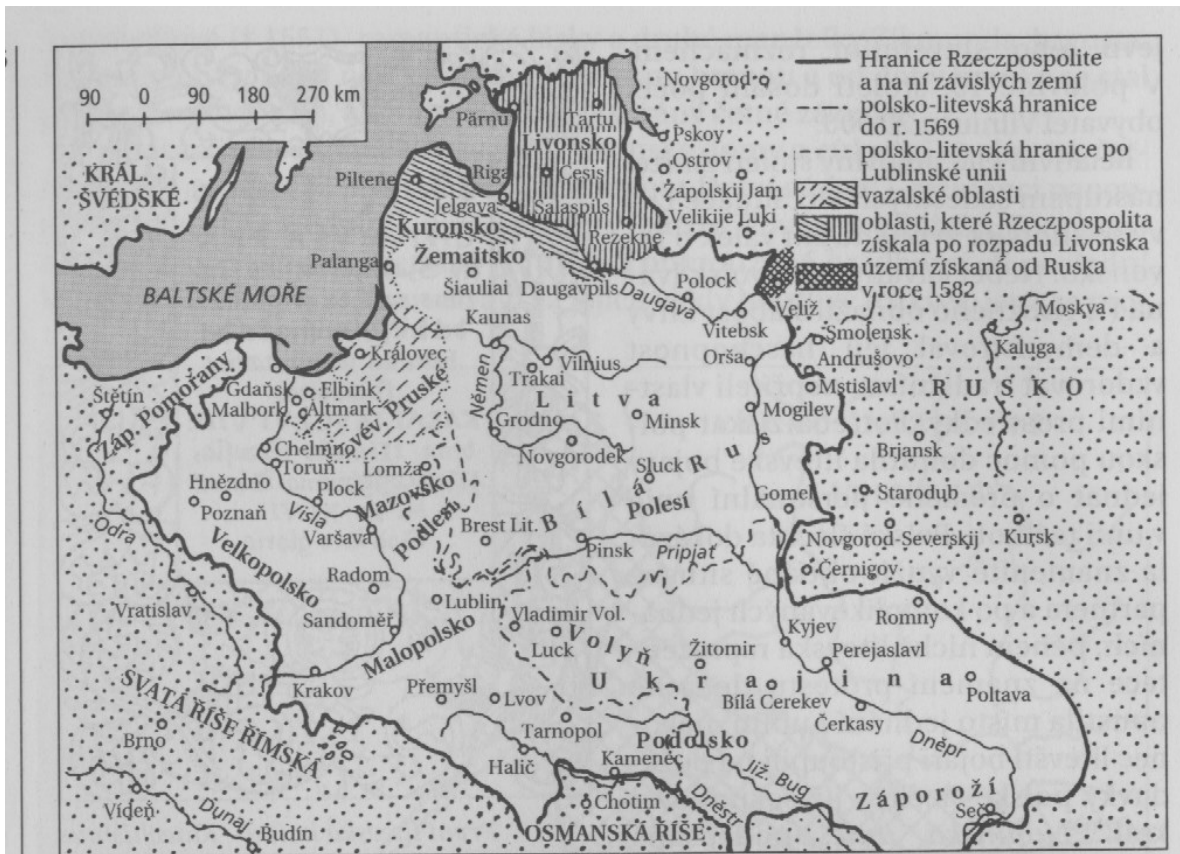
90 0 90 180 270 km

Hranice Rzeczpospolite a na ní závislých zemí
polsko-litevská hranice do r. 1569
polsko-litevská hranice po Lublinské unii
vazalské oblasti
oblasti, které Rzeczpospolita získala po rozpadu Livonska
území získaná od Ruska v roce 1582

KRÁL. ŠVÉDSKÉ
BALTSKÉ MOŘE
Novgorod
Pärnu
Tartu
Livonsko
Pskov
Ostrov
Riga
Cesis
Zapolskij Jam
Piltene
Jelgava
Salaspils
Velikije Luki
Kuronsko
Rezekne
Palanga
Žemaitsko
Šiauliai
Daugavpils
Daugava
Polock
Velíž
Moskva
Kaunas
Vitebsk
Smolensk
Královec
Vilnius
Orša
Andrušovo
Kaluga
Štětín
Gdaňsk
Elbink
Trakai
Mstislavl
Záp. Pomořany
Malbork
Altmark
Vév. Pruské
Němen
Litva
Minsk
RUSKO
Grodno
Mogilev
Chelmno
Toruň
Novgorodek
Brjansk
Lomža
Sluck
Rus
Hnězdno
Plock
Mazovsko
Gomel
Starodub
Poznaň
Visla
Podlesí
Bílá
Polesí
Odra
Varšava
Brest Lit.
Novgorod-Severskij
Kursk
Velkopolsko
Pinsk
Pripjať
Černigov
Radom
Vratislav
Lublin
Vladimir Vol.
Romny
Sandoměř
Volyň
Kyjev
Žitomir
Perejaslavl
Malopolsko
Luck
Ukrajina
Krakov
Přemyšl
Poltava
SVATÁ ŘÍŠE ŘÍMSKÁ
Bílá Cerekev
Lvov
Čerkasy
Brno
Tarnopol
Dněpr
Podolsko
Halič
Kameněc
Již. Bug
Vídeň
Dunaj
Chotim
Dněstr
Záporoží
Budín
OSMANSKÁ ŘÍŠE
Seč